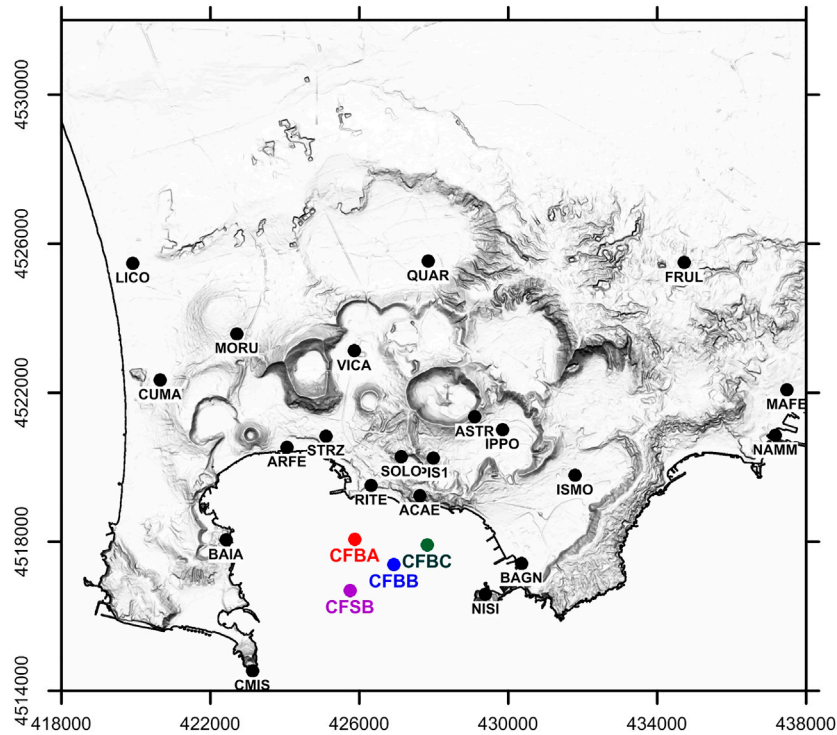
4530000
4526000
4522000
4518000
4514000

LICO
QUAR
FRUL
MORU
VICA
CUMA
MAFE
ASTR
IPPO
NAMM
ARFE
STRZ
SOLO
IS1
ISMO
RITE
ACAE
BAIA
CFBA
CFBC
CFBB
BAGN
CFSB
NISI
CMIS

418000
422000
426000
430000
434000
438000